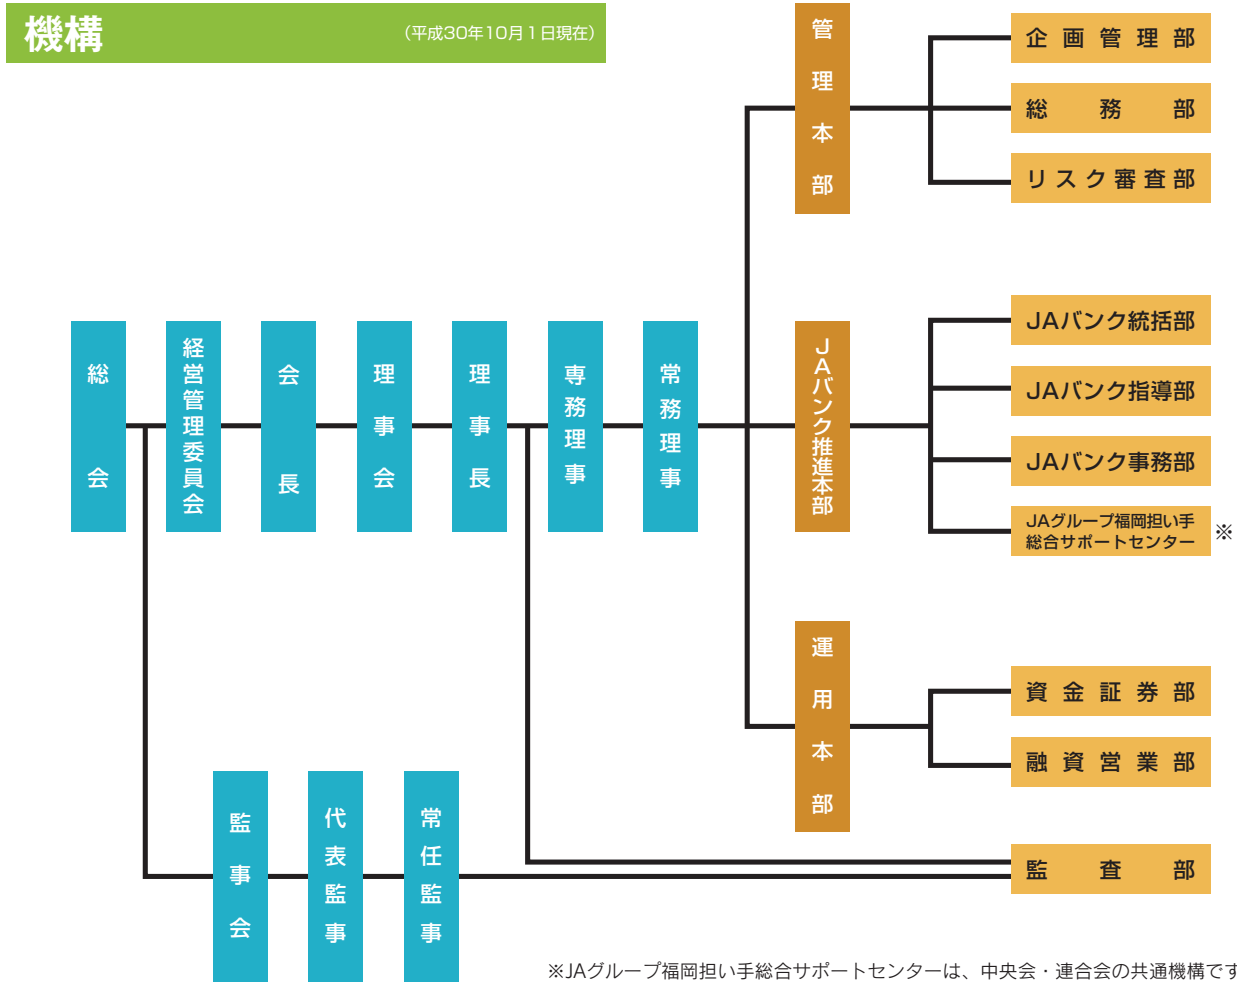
機構

（平成30年10月１日現在）

総会

経営管理委員会

会長

理事会

理事長

専務理事

常務理事

管理本部

企画管理部

総務部

リスク審査部

JAバンク推進本部

JAバンク統括部

JAバンク指導部

JAバンク事務部

JAグループ福岡担い手総合サポートセンター ※

運用本部

資金証券部

融資営業部

監査部

監事会

代表監事

常任監事

※JAグループ福岡担い手総合サポートセンターは、中央会・連合会の共通機構です